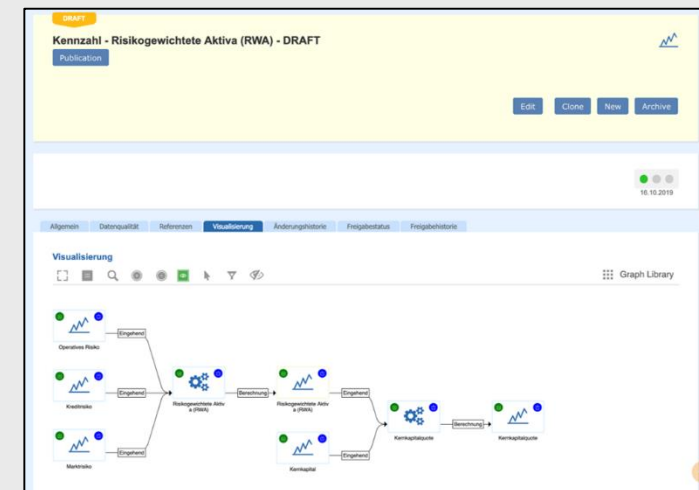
DRAFT

Kennzahl - Risikogewichtete Aktiva (RWA) - DRAFT

Publication

Edit Clone New Archive

16.10.2019

Allgemein Datenqualität Referenzen Visualisierung Änderungshistorie Freigabestatus Freigabehistorie

Visualisierung

Graph Library

Operatives Risiko
Eingehend
Kreditrisiko
Eingehend
Marktrisiko
Eingehend
Risikogewichtete Aktiva (RWA)
Berechnung
Risikogewichtete Aktiva (RWA)
Eingehend
Kernkapital
Eingehend
Kernkapitalquote
Berechnung
Kernkapitalquote